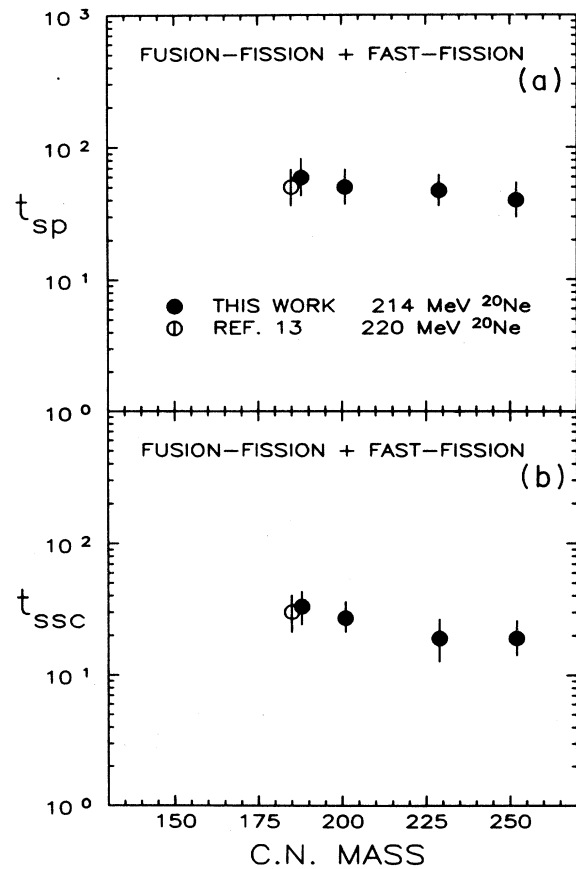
$10^3$

FUSION–FISSION + FAST–FISSION

(a)

$10^2$

$t_{sp}$

$10^1$

THIS WORK 214 MeV $^{20}$Ne

REF. 13 220 MeV $^{20}$Ne

$10^0$

FUSION–FISSION + FAST–FISSION

(b)

$10^2$

$t_{ssc}$

$10^1$

$10^0$

150 175 200 225 250

C.N. MASS